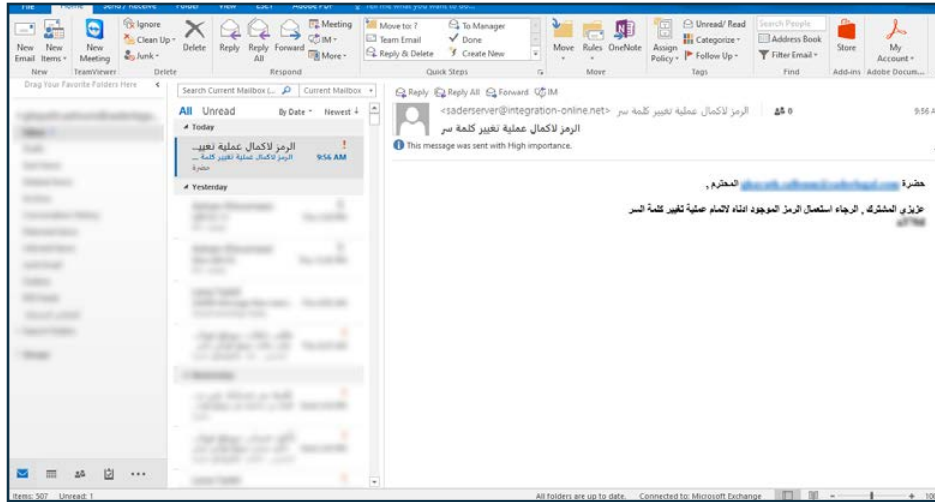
New Email | New Items | New Meeting | Ignore | Clean Up | Junk | Delete | Reply | Reply All | Forward | Meeting | IM | More | Move to: ? | Team Email | Reply & Delete | To Manager | Done | Create New | Move | Rules | OneNote | Assign Policy | Unread/ Read | Categorize | Follow Up | Search People | Address Book | Filter Email | Store | My Account

New | TeamViewer | Delete | Respond | Quick Steps | Move | Tags | Find | Add-ins | Adobe Docum...

Drag Your Favorite Folders Here

Search Current Mailbox (... | Current Mailbox

All | Unread | By Date | Newest

Today

الرمز لاكمال عملية تغيي...
الرمز لاكمال عملية تغيير كلمة ...
حضرة
9:56 AM

Yesterday

Reply | Reply All | Forward | IM

الرمز لاكمال عملية تغيير كلمة سر <saderserver@integration-online.net>
9:56 A

الرمز لاكمال عملية تغيير كلمة سر

This message was sent with High importance.

حضرة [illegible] المحترم ,

عزيزي المشترك , الرجاء استعمال الرمز الموجود اداناه لاتمام عملية تغيير كلمة السر
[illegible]

Items: 507 | Unread: 1

All folders are up to date. | Connected to: Microsoft Exchange